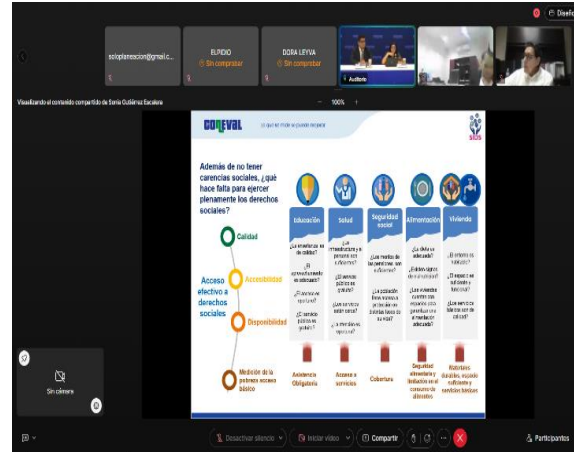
Diseño

soloplaneacion@gmail.c...

ELPIDIO
Sin comprobar

DORA LEYVA
Sin comprobar

Auditorio

Visualizando el contenido compartido de Sonia Gutiérrez Escalera

100%

CONEVAL

Lo que se mide se puede mejorar

SIDS

Además de no tener carencias sociales, ¿qué hace falta para ejercer plenamente los derechos sociales?

Calidad

Acceso efectivo a derechos sociales

Accesibilidad

Disponibilidad

Medición de la pobreza acceso básico

Educación

Salud

Seguridad social

Alimentación

Vivienda

¿La enseñanza es de calidad?

¿El aprovechamiento es adecuado?

¿El acceso es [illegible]?

¿El servicio público es gratuito?

¿La infraestructura y el personal son suficientes?

¿El servicio público es gratuito?

¿Los servicios están cerca?

¿La atención es oportuna?

¿Los montos de las pensiones son suficientes?

¿La población tiene acceso a protección en distintas fases de su vida?

¿La dieta es adecuada?

¿Existen lugares de abastecimiento?

¿Los hogares cuentan con ingresos para garantizar una alimentación adecuada?

¿El entorno es adecuado?

¿El espacio es suficiente y funcional?

¿Los servicios básicos son de calidad?

Asistencia Obligatoria

Acceso a servicios

Cobertura

Seguridad alimentaria y limitación en el consumo de alimentos

Materiales durables, espacio suficiente y servicios básicos

Sin cámara

Desactivar silencio

Iniciar video

Compartir

Participantes